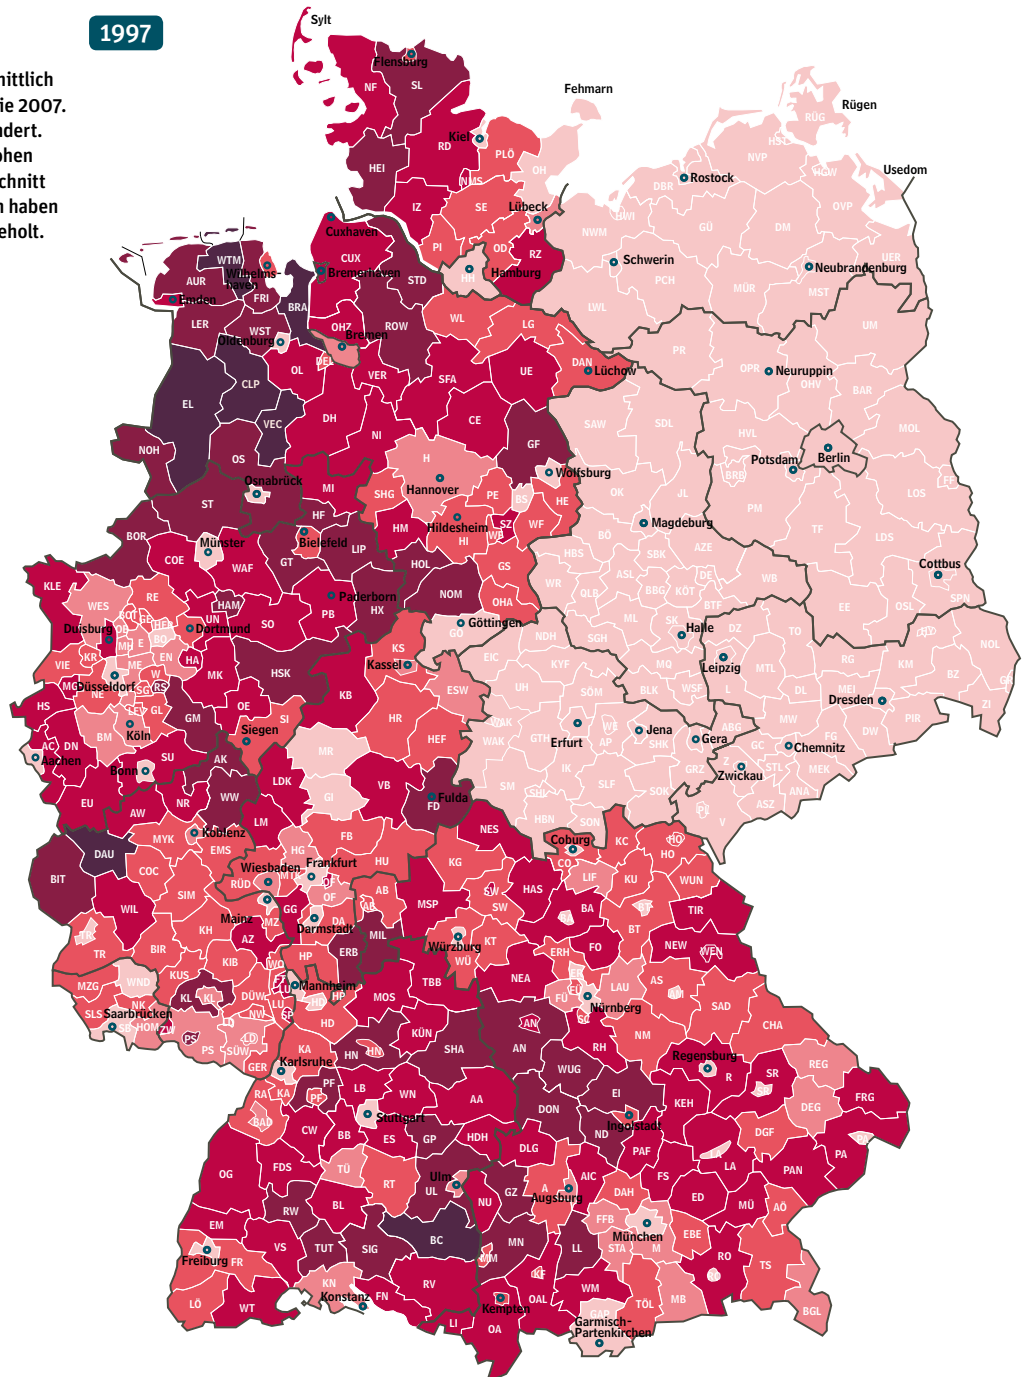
1997

nittlich
ie 2007.
dert.
ohen
chnitt
n haben
eholt.

Sylt
Flensburg
NF
SL
Fehmarn
Rügen
Kiel
RD
PLÖ
OH
HEI
NMS
RÜG
HST
NVP
Usedom
Rostock
DBR
IZ
SE
Lübeck
HGW
OVP
Cuxhaven
CUX
WTM
Wilhelmshaven
Bremerhaven
AUR
Emden
FRI
BRA
STD
PI
OD
RZ
NWM
Schwerin
GÜ
DM
UER
Neubrandenburg
Hamburg
HH
PCH
MÜR
MST
LER
WST
Oldenburg
OHZ
Bremen
ROW
WL
LWL
UM
CLP
OL
DEL
LG
DAN
Lüchow
PR
OPR
Neuruppin
OHV
VER
SFA
UE
EL
VEC
DH
CE
NI
GF
SAW
SDL
BAR
MOL
HVL
Potsdam
Berlin
NOH
OS
H
Osnabrück
Hannover
MI
SHG
PE
BS
Wolfsburg
HE
OK
JL
BRB
FF
LOS
PM
ST
HF
HM
Hildesheim
SZ
WF
Magdeburg
BOR
Münster
COE
WAF
Bielefeld
GT
LIP
HOL
HI
WB
GS
BÖ
HBS
SBK
AZE
TF
LDS
Cottbus
KLE
WES
RE
HAM
UN
Dortmund
Paderborn
PB
HX
NOM
OHA
WR
ASL
BBG
KÖT
DE
WB
EE
OSL
SPN
Duisburg
BOT
HER
BO
EN
HA
SO
Göttingen
GÖ
QLB
ML
SK
Halle
BTF
DZ
TO
VIE
KR
ME
MH
E
MK
KS
Kassel
EIC
NDH
SGH
MQ
Leipzig
TG
NOL
MG
Düsseldorf
SG
RS
W
HSK
ESW
KYF
MTL
DL
RG
KM
BZ
GR
HS
NE
LEV
GL
OE
KB
UH
SÖM
BLK
WSF
L
MEI
Dresden
AC
DN
Köln
BM
GM
Siegen
SI
HR
WAK
Erfurt
GTH
AP
WE
Jena
SHK
Gera
ABG
GC
Chemnitz
MW
PIR
Aachen
SU
Bonn
AK
MR
HEF
IK
SLF
GRZ
Zwickau
STL
DW
MEK
EU
AW
NR
WW
LDK
VB
GI
Fulda
FD
SM
SHL
SOK
ASZ
ANA
LM
MYK
Koblenz
EMS
FB
HBN
NES
SON
PL
V
DAU
BIT
COC
Wiesbaden
MTK
RÜD
HG
Frankfurt
F
HU
OF
AB
KG
Coburg
CO
HO
KC
WUN
LIF
KU
SIM
WIL
Mainz
MZ
GG
Darmstadt
DA
MSP
SW
HAS
BA
BT
TIR
TR
BIR
KH
AZ
WO
ERB
MIL
Würzburg
WÜ
KT
ERH
FO
NEW
WEN
MZG
WND
KUS
KIB
HP
TBB
NEA
ER
AS
AM
KL
DÜW
Mannheim
MOS
FÜ
LAU
SAD
Nürnberg
SLS
Saarbrücken
NK
HOM
ZW
LU
SP
HD
KÜN
AN
SC
NM
CHA
PS
LD
SÜW
Karlsruhe
KA
HN
SHA
RH
Regensburg
REG
GER
RA
PF
LB
WUG
R
SR
FRG
BAD
Stuttgart
WN
AA
EI
KEH
DEG
CW
BB
ES
GP
HDH
DON
Ingolstadt
ND
DGF
PA
OG
FDS
TÜ
RT
DLG
PAF
LA
Ulm
UL
AIC
FS
PAN
EM
RW
BL
NU
GZ
Augsburg
DAH
ED
MÜ
AÖ
BC
FFB
Freiburg
FR
VS
TUT
SIG
MM
MN
München
EBE
STA
M
LL
RO
TS
LÖ
KN
Konstanz
WT
FN
RV
Kempten
KF
WM
OAL
TÖL
MB
BGL
LI
OA
GAP
Garmisch-Partenkirchen